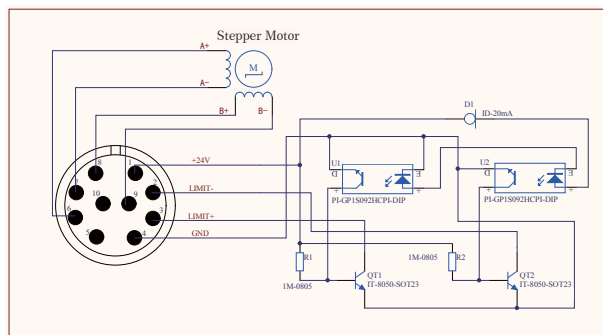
Stepper Motor

A+

A-

M

B+

B-

D1

ID-20mA

+24V

LIMIT-

LIMIT+

GND

8

1

7

10

9

6

3

5

4

U1

U2

PI-GP1S092HCPI-DIP

PI-GP1S092HCPI-DIP

R1

1M-0805

1M-0805

R2

QT1

IT-8050-SOT23

QT2

IT-8050-SOT23